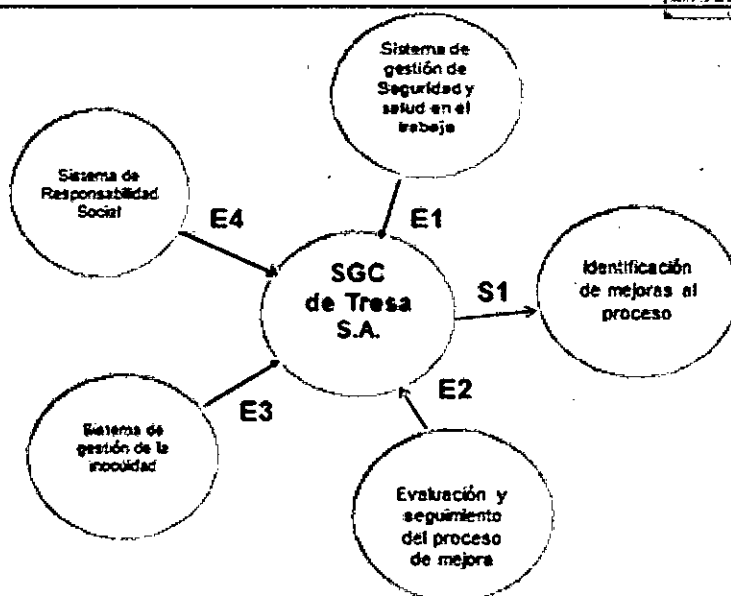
Sistema de gestión de Seguridad y salud en el trabajo

Sistema de Responsabilidad Social

E4

E1

SGC de Tresa S.A.

S1

Identificación de mejoras al proceso

E2

E3

Sistema de gestión de la inocuidad

Evaluación y seguimiento del proceso de mejora